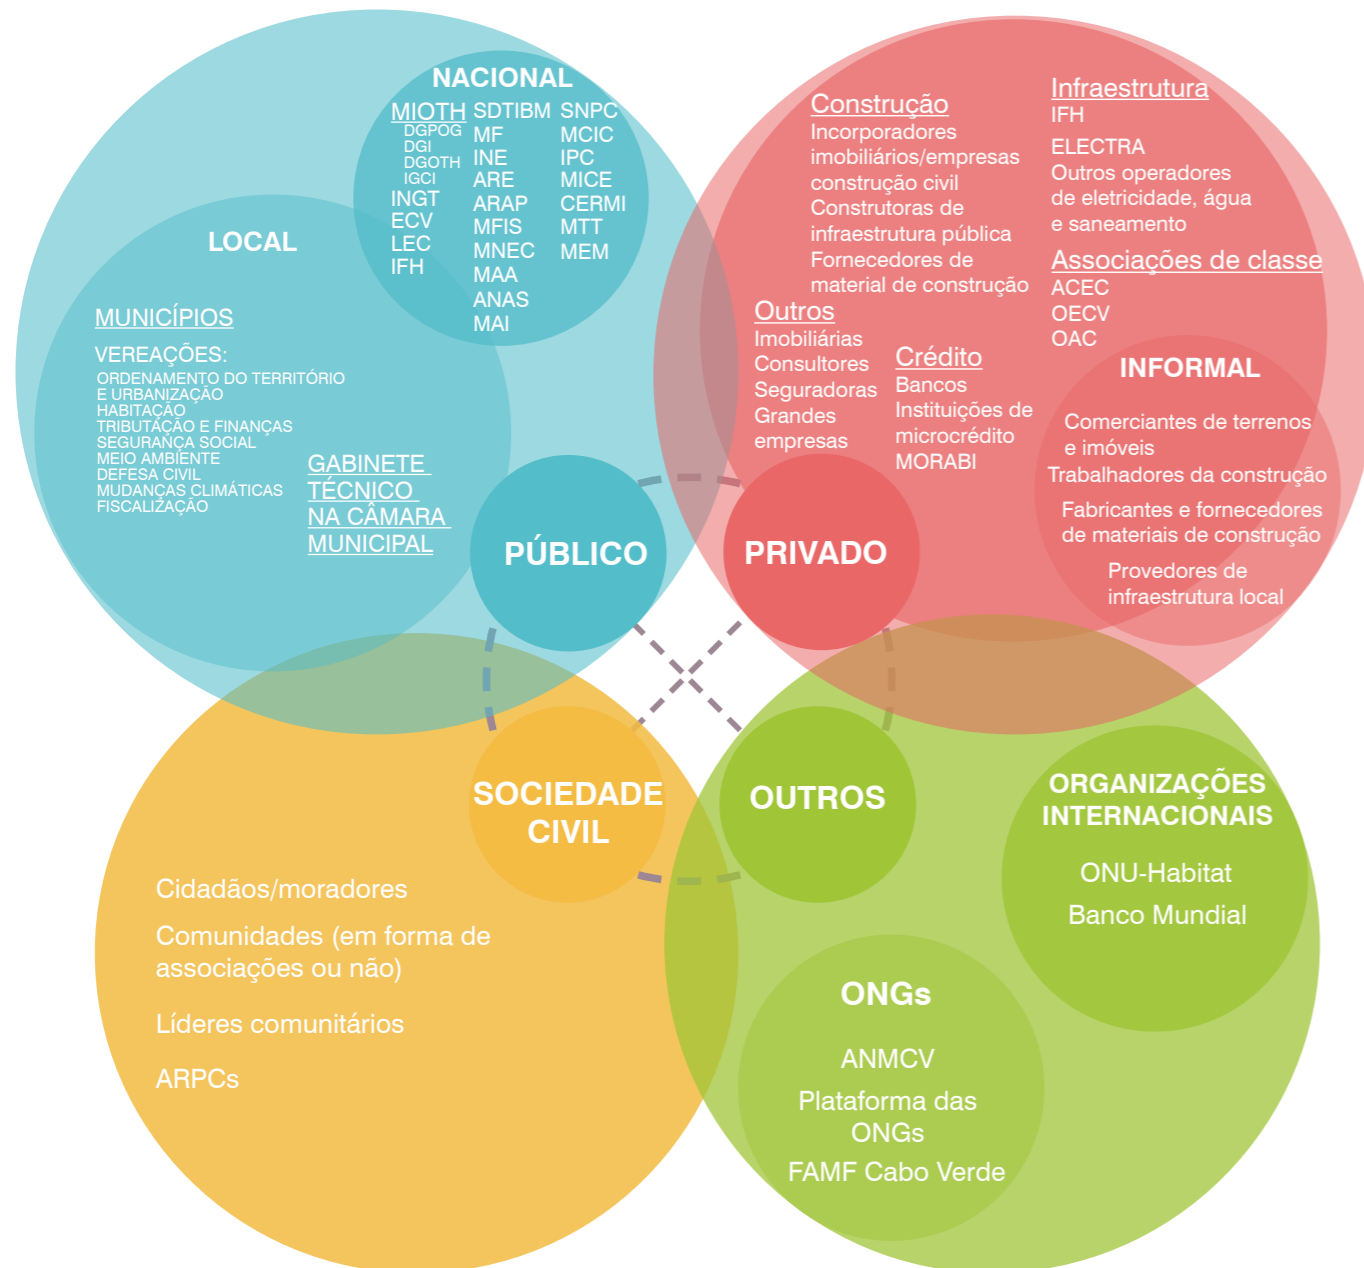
NACIONAL

MIOTH
DGPOG
DGI
DGOTH
IGCI
INGT
ECV
LEC
IFH

SDTIBM
MF
INE
ARE
ARAP
MFIS
MNEC
MAA
ANAS
MAI

SNPC
MCIC
IPC
MICE
CERMI
MTT
MEM

LOCAL

MUNICÍPIOS

VEREAÇÕES:
ORDENAMENTO DO TERRITÓRIO E URBANIZAÇÃO
HABITAÇÃO
TRIBUTAÇÃO E FINANÇAS
SEGURANÇA SOCIAL
MEIO AMBIENTE
DEFESA CIVIL
MUDANÇAS CLIMÁTICAS
FISCALIZAÇÃO

GABINETE TÉCNICO NA CÂMARA MUNICIPAL

PÚBLICO

Construção
Incorporadores imobiliários/empresas construção civil
Construtoras de infraestrutura pública
Fornecedores de material de construção

Infraestrutura
IFH
ELECTRA
Outros operadores de eletricidade, água e saneamento

Associações de classe
ACEC
OECV
OAC

Outros
Imobiliárias
Consultores
Seguradoras
Grandes empresas

Crédito
Bancos
Instituições de microcrédito
MORABI

INFORMAL

Comerciantes de terrenos e imóveis
Trabalhadores da construção
Fabricantes e fornecedores de materiais de construção
Provedores de infraestrutura local

PRIVADO

SOCIEDADE CIVIL

Cidadãos/moradores
Comunidades (em forma de associações ou não)
Líderes comunitários
ARPCs

OUTROS

ORGANIZAÇÕES INTERNACIONAIS

ONU-Habitat
Banco Mundial

ONGs

ANMCV
Plataforma das ONGs
FAMF Cabo Verde